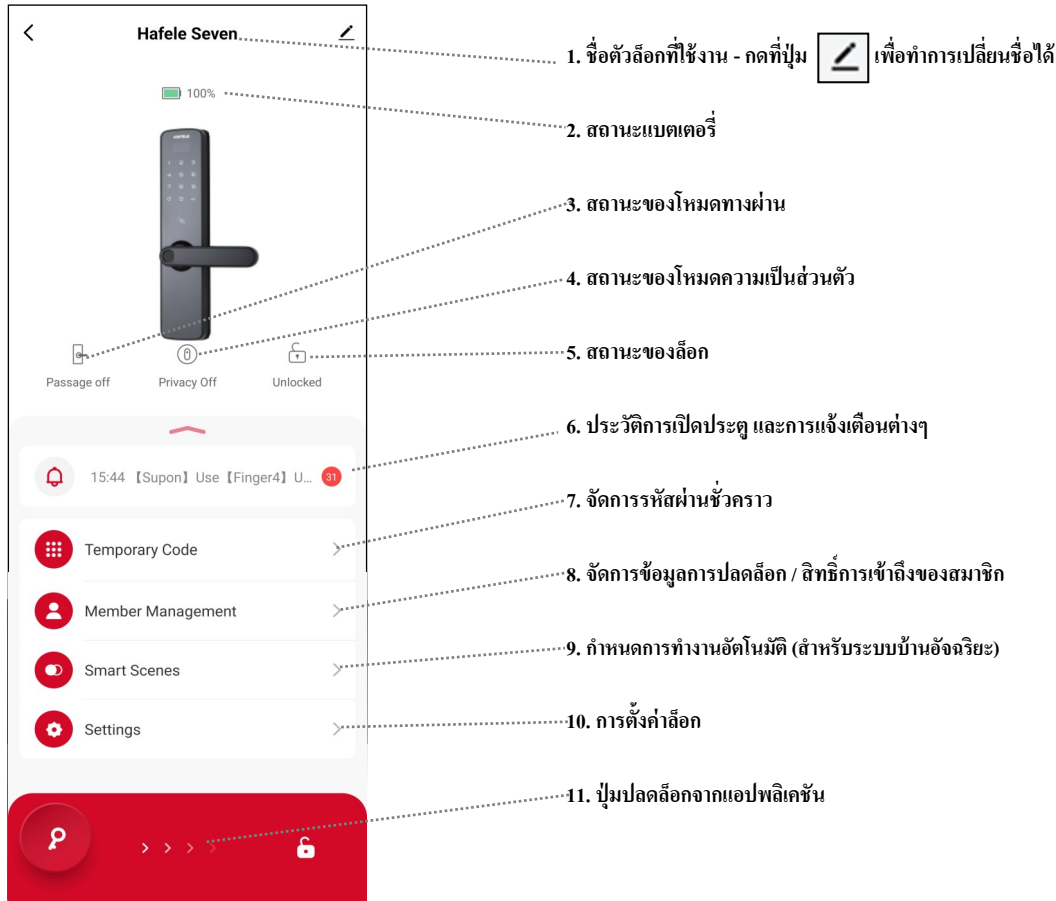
Hafele Seven

100%

Passage off Privacy Off Unlocked

15:44 【Supon】Use【Finger4】U... 31

Temporary Code

Member Management

Smart Scenes

Settings

1. ชื่อตัวล็อกที่ใช้งาน - กดที่ปุ่ม เพื่อทำการเปลี่ยนชื่อได้

2. สถานะแบตเตอรี่

3. สถานะของโหมดทางผ่าน

4. สถานะของโหมดความเป็นส่วนตัว

5. สถานะของล็อก

6. ประวัติการเปิดประตู และการแจ้งเตือนต่างๆ

7. จัดการรหัสผ่านชั่วคราว

8. จัดการข้อมูลการปลดล็อก / สิทธิ์การเข้าถึงของสมาชิก

9. กำหนดการทำงานอัตโนมัติ (สำหรับระบบบ้านอัจฉริยะ)

10. การตั้งค่าล็อก

11. ปุ่มปลดล็อกจากแอปพลิเคชัน